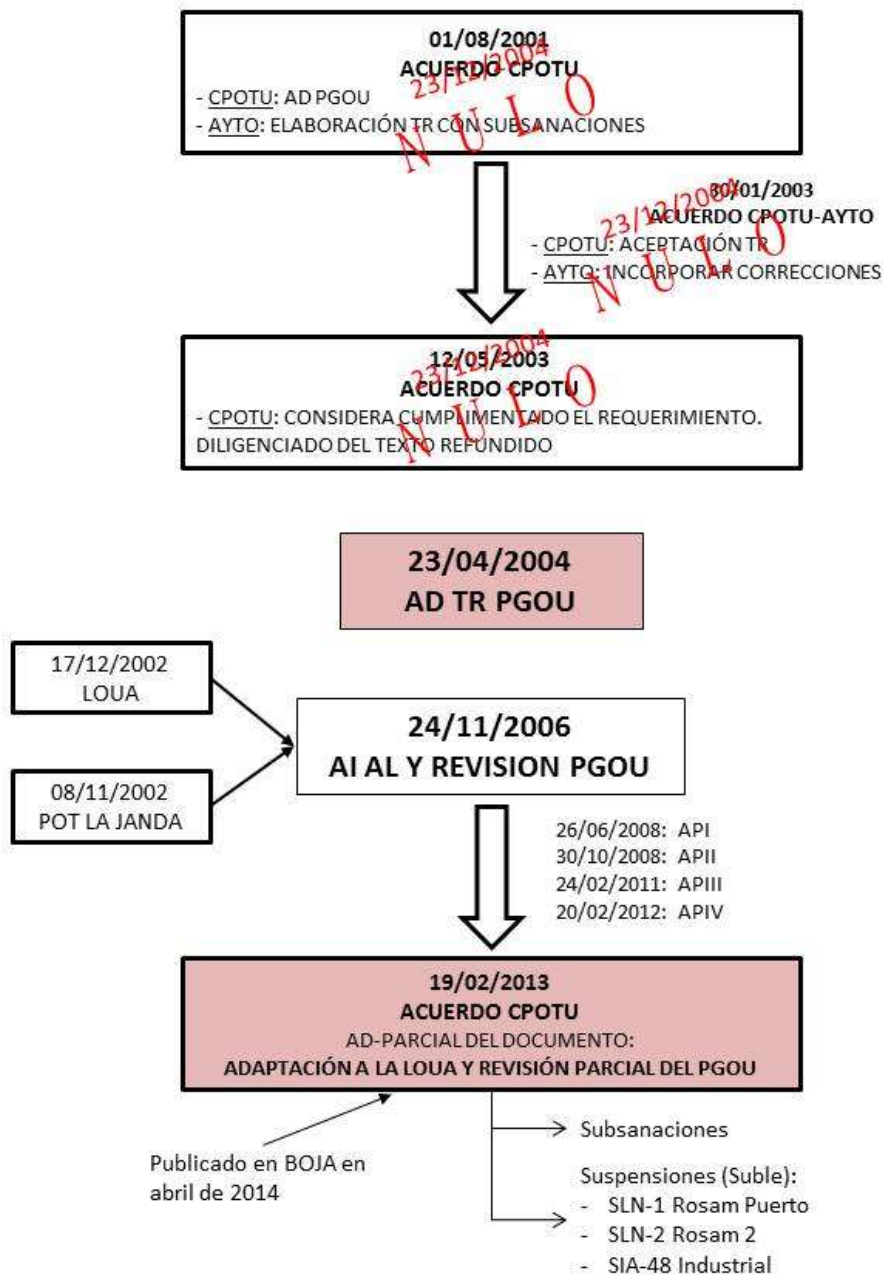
01/08/2001
ACUERDO CPOTU
- CPOTU: AD PGOU
- AYTO: ELABORACIÓN TR CON SUBSANACIONES

23/12/2004
N U L O

30/01/2003
ACUERDO CPOTU-AYTO
- CPOTU: ACEPTACIÓN TR
- AYTO: INCORPORAR CORRECCIONES

23/12/2004
N U L O

12/05/2003
ACUERDO CPOTU
- CPOTU: CONSIDERA CUMPLIMENTADO EL REQUERIMIENTO. DILIGENCIADO DEL TEXTO REFUNDIDO

23/12/2004
N U L O

23/04/2004
AD TR PGOU

17/12/2002
LOUA

08/11/2002
POT LA JANDA

24/11/2006
AI AL Y REVISION PGOU

26/06/2008: API
30/10/2008: APII
24/02/2011: APIII
20/02/2012: APIV

19/02/2013
ACUERDO CPOTU
AD-PARCIAL DEL DOCUMENTO:
ADAPTACIÓN A LA LOUA Y REVISIÓN PARCIAL DEL PGOU

Publicado en BOJA en abril de 2014

Subsanaciones

Suspensiones (Suble):
- SLN-1 Rosam Puerto
- SLN-2 Rosam 2
- SIA-48 Industrial